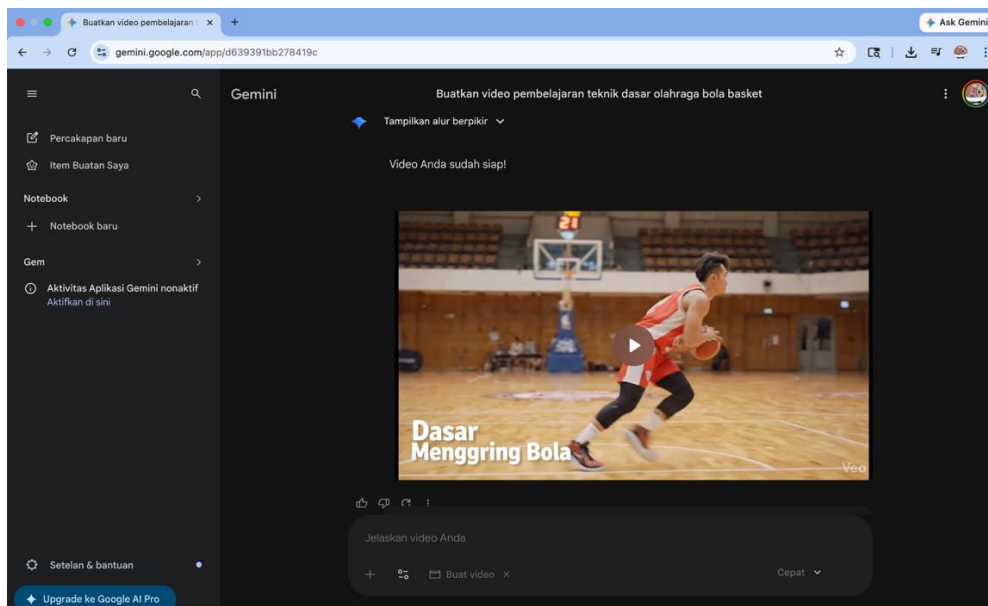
Buatkan video pembelajaran ×

Ask Gemini

gemini.google.com/app/d639391bb278419c

Gemini

Buatkan video pembelajaran teknik dasar olahraga bola basket

Percakapan baru

Item Buatan Saya

Notebook

Notebook baru

Gem

Aktivitas Aplikasi Gemini nonaktif
Aktifkan di sini

Tampilkan alur berpikir

Video Anda sudah siap!

21

Dasar
Menggring Bola

Veo

Jelaskan video Anda

Buat video ×

Cepat

Setelan & bantuan

Upgrade ke Google AI Pro